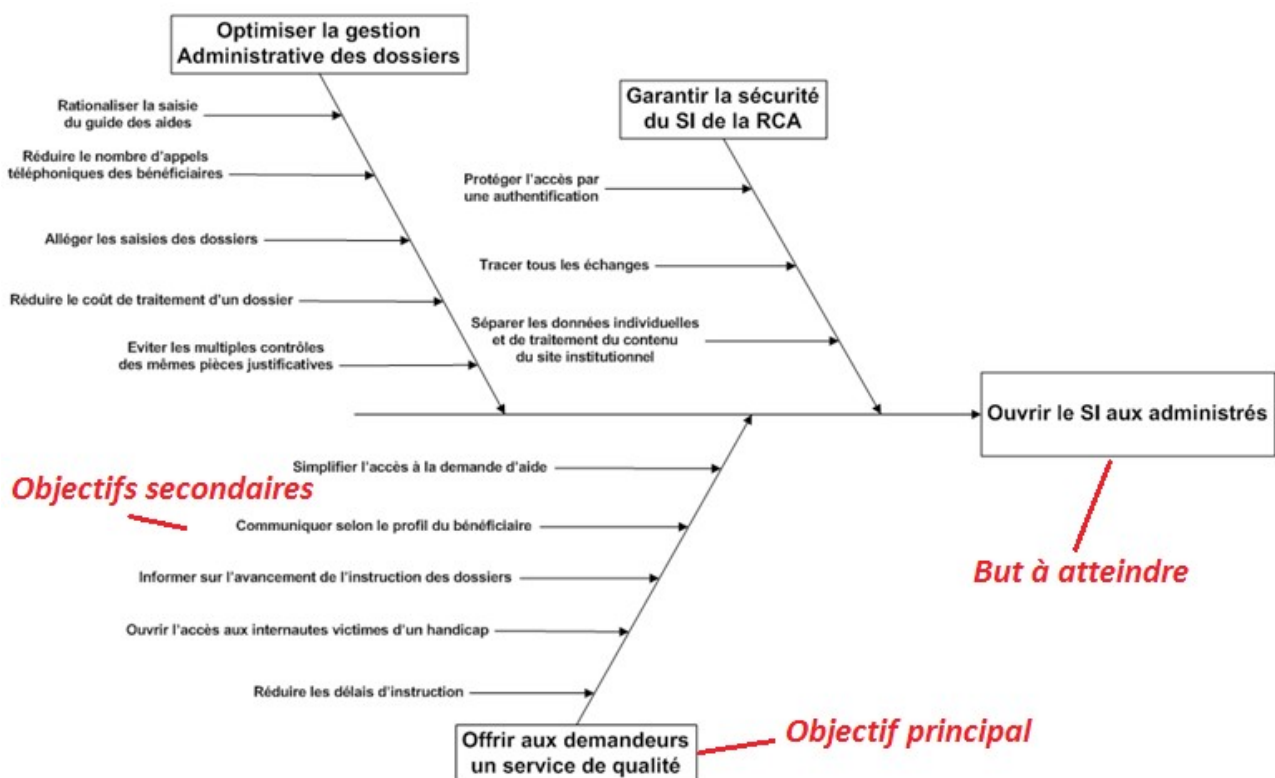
Optimiser la gestion Administrative des dossiers

Rationaliser la saisie du guide des aides

Réduire le nombre d'appels téléphoniques des bénéficiaires

Alléger les saisies des dossiers

Réduire le coût de traitement d'un dossier

Eviter les multiples contrôles des mêmes pièces justificatives

Garantir la sécurité du SI de la RCA

Protéger l'accès par une authentification

Tracer tous les échanges

Séparer les données individuelles et de traitement du contenu du site institutionnel

Ouvrir le SI aux administrés

Simplifier l'accès à la demande d'aide

Objectifs secondaires

Communiquer selon le profil du bénéficiaire

Informer sur l'avancement de l'instruction des dossiers

Ouvrir l'accès aux internautes victimes d'un handicap

Réduire les délais d'instruction

But à atteindre

Offrir aux demandeurs un service de qualité

Objectif principal